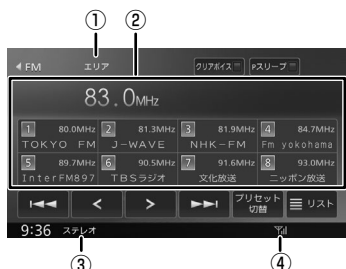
①
②
◀ FM
エリア
クリアボイス
Pスリープ
83.0MHz

| 1 80.0MHz TOKYO FM | 2 81.3MHz J-WAVE | 3 81.9MHz NHK-FM | 4 84.7MHz Fm yokohama |
|---|---|---|---|
| 5 89.7MHz InterFM897 | 6 90.5MHz TBSラジオ | 7 91.6MHz 文化放送 | 8 93.0MHz ニッポン放送 |

プリセット切替
リスト
9:36 ステレオ
③
④